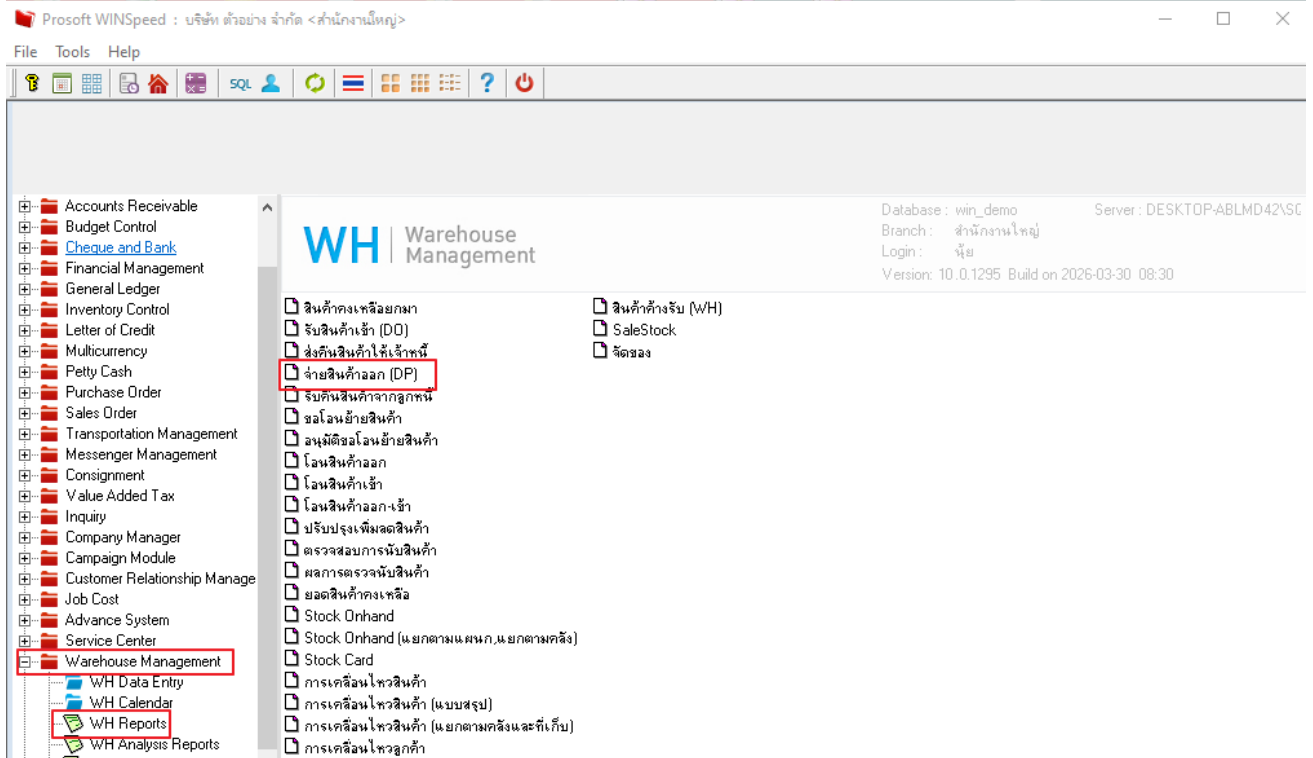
Prosoft WINSpeed : บริษัท ตัวอย่าง จำกัด <สำนักงานใหญ่>

File Tools Help

SQL

Accounts Receivable
Budget Control
Cheque and Bank
Financial Management
General Ledger
Inventory Control
Letter of Credit
Multicurrency
Petty Cash
Purchase Order
Sales Order
Transportation Management
Messenger Management
Consignment
Value Added Tax
Inquiry
Company Manager
Campaign Module
Customer Relationship Manage
Job Cost
Advance System
Service Center
Warehouse Management
WH Data Entry
WH Calendar
WH Reports
WH Analysis Reports

WH | Warehouse Management

Database : win_demo
Branch : สำนักงานใหญ่
Login : นุ้ย
Version: 10.0.1295 Build on 2026-03-30 08:30
Server : DESKTOP-ABLMD42\SC

สินค้าคงเหลือยกมา
รับสินค้าเข้า (DO)
ส่งคืนสินค้าให้เจ้าหนี้
จ่ายสินค้าออก (DP)
รับคืนสินค้าจากลูกหนี้
ขอโอนย้ายสินค้า
อนุมัติขอโอนย้ายสินค้า
โอนสินค้าออก
โอนสินค้าเข้า
โอนสินค้าออก-เข้า
ปรับปรุงเพิ่มลดสินค้า
ตรวจสอบการนับสินค้า
ผลการตรวจนับสินค้า
ยอดสินค้าคงเหลือ
Stock Onhand
Stock Onhand (แยกตามแผนก,แยกตามคลัง)
Stock Card
การเคลื่อนไหวสินค้า
การเคลื่อนไหวสินค้า (แบบสรุป)
การเคลื่อนไหวสินค้า (แยกตามคลังและที่เก็บ)
การเคลื่อนไหวลูกค้า

สินค้าค้างรับ (WH)
SaleStock
จัดของ